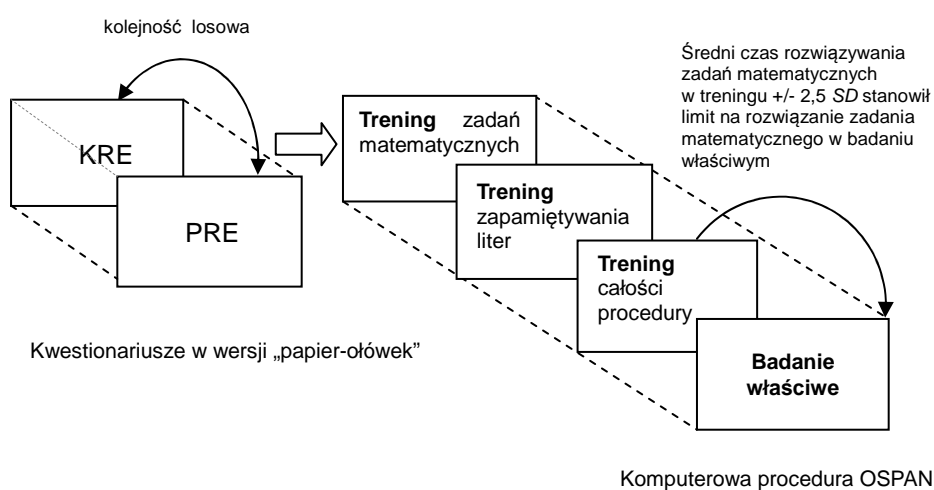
kolejność losowa

KRE

PRE

Kwestionariusze w wersji „papier-ołówek"

**Trening** zadań matematycznych

**Trening** zapamiętywania liter

**Trening** całości procedury

**Badanie właściwe**

Średni czas rozwiązywania zadań matematycznych w treningu +/- 2,5 *SD* stanowił limit na rozwiązanie zadania matematycznego w badaniu właściwym

Komputerowa procedura OSPAN